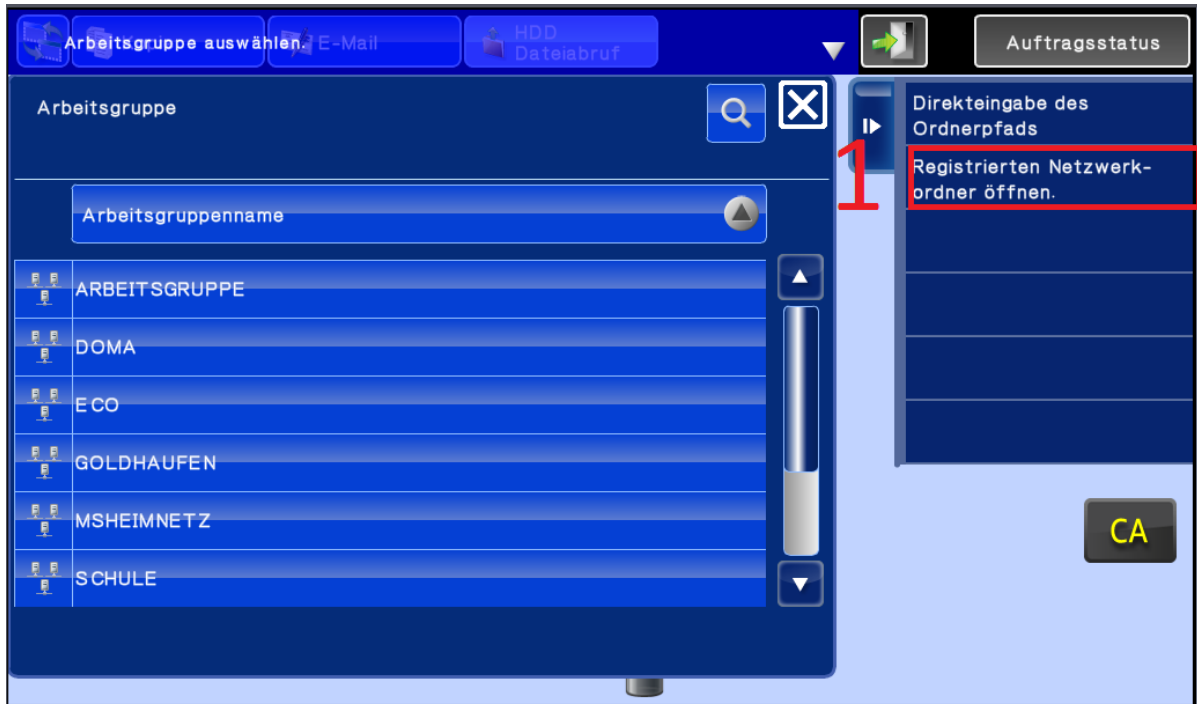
Arbeitsgruppe auswählen. E-Mail HDD Dateiabruf

Auftragsstatus

Arbeitsgruppe

Arbeitsgruppenname

ARBEITSGRUPPE
DOMA
ECO
GOLDHAUFEN
MSHEIMNETZ
SCHULE

Direkteingabe des Ordnerpfads

1

Registrierten Netzwerkordner öffnen.

CA